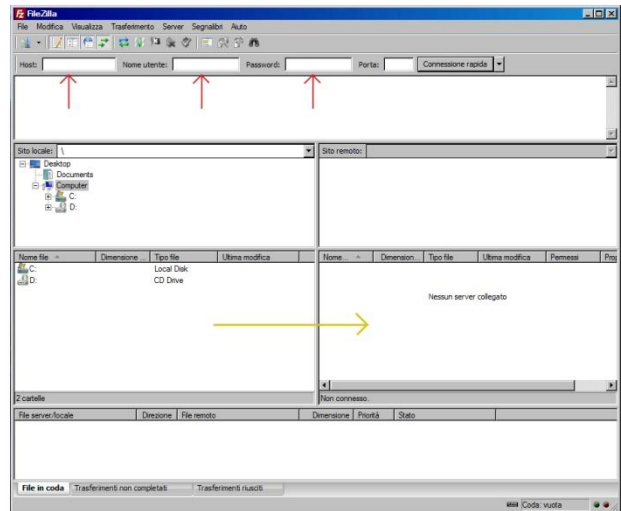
FileZilla

File Modifica Visualizza Trasferimento Server Segnalibri Aiuto

Host: Nome utente: Password: Porta: Connessione rapida

Sito locale: \

Desktop
Documents
Computer
C:
D:

Sito remoto:

| Nome file | Dimensione | Tipo file | Ultima modifica |
|---|---|---|---|
| C: | | Local Disk | |
| D: | | CD Drive | |

| Nome... | Dimension... | Tipo file | Ultima modifica | Permessi | Pro |
|---|---|---|---|---|---|

Nessun server collegato

2 cartelle

Non connesso.

| File server/locale | Direzione | File remoto | Dimensione | Priorità | Stato |
|---|---|---|---|---|---|

File in coda Trasferimenti non completati Trasferimenti riusciti

Coda: vuota